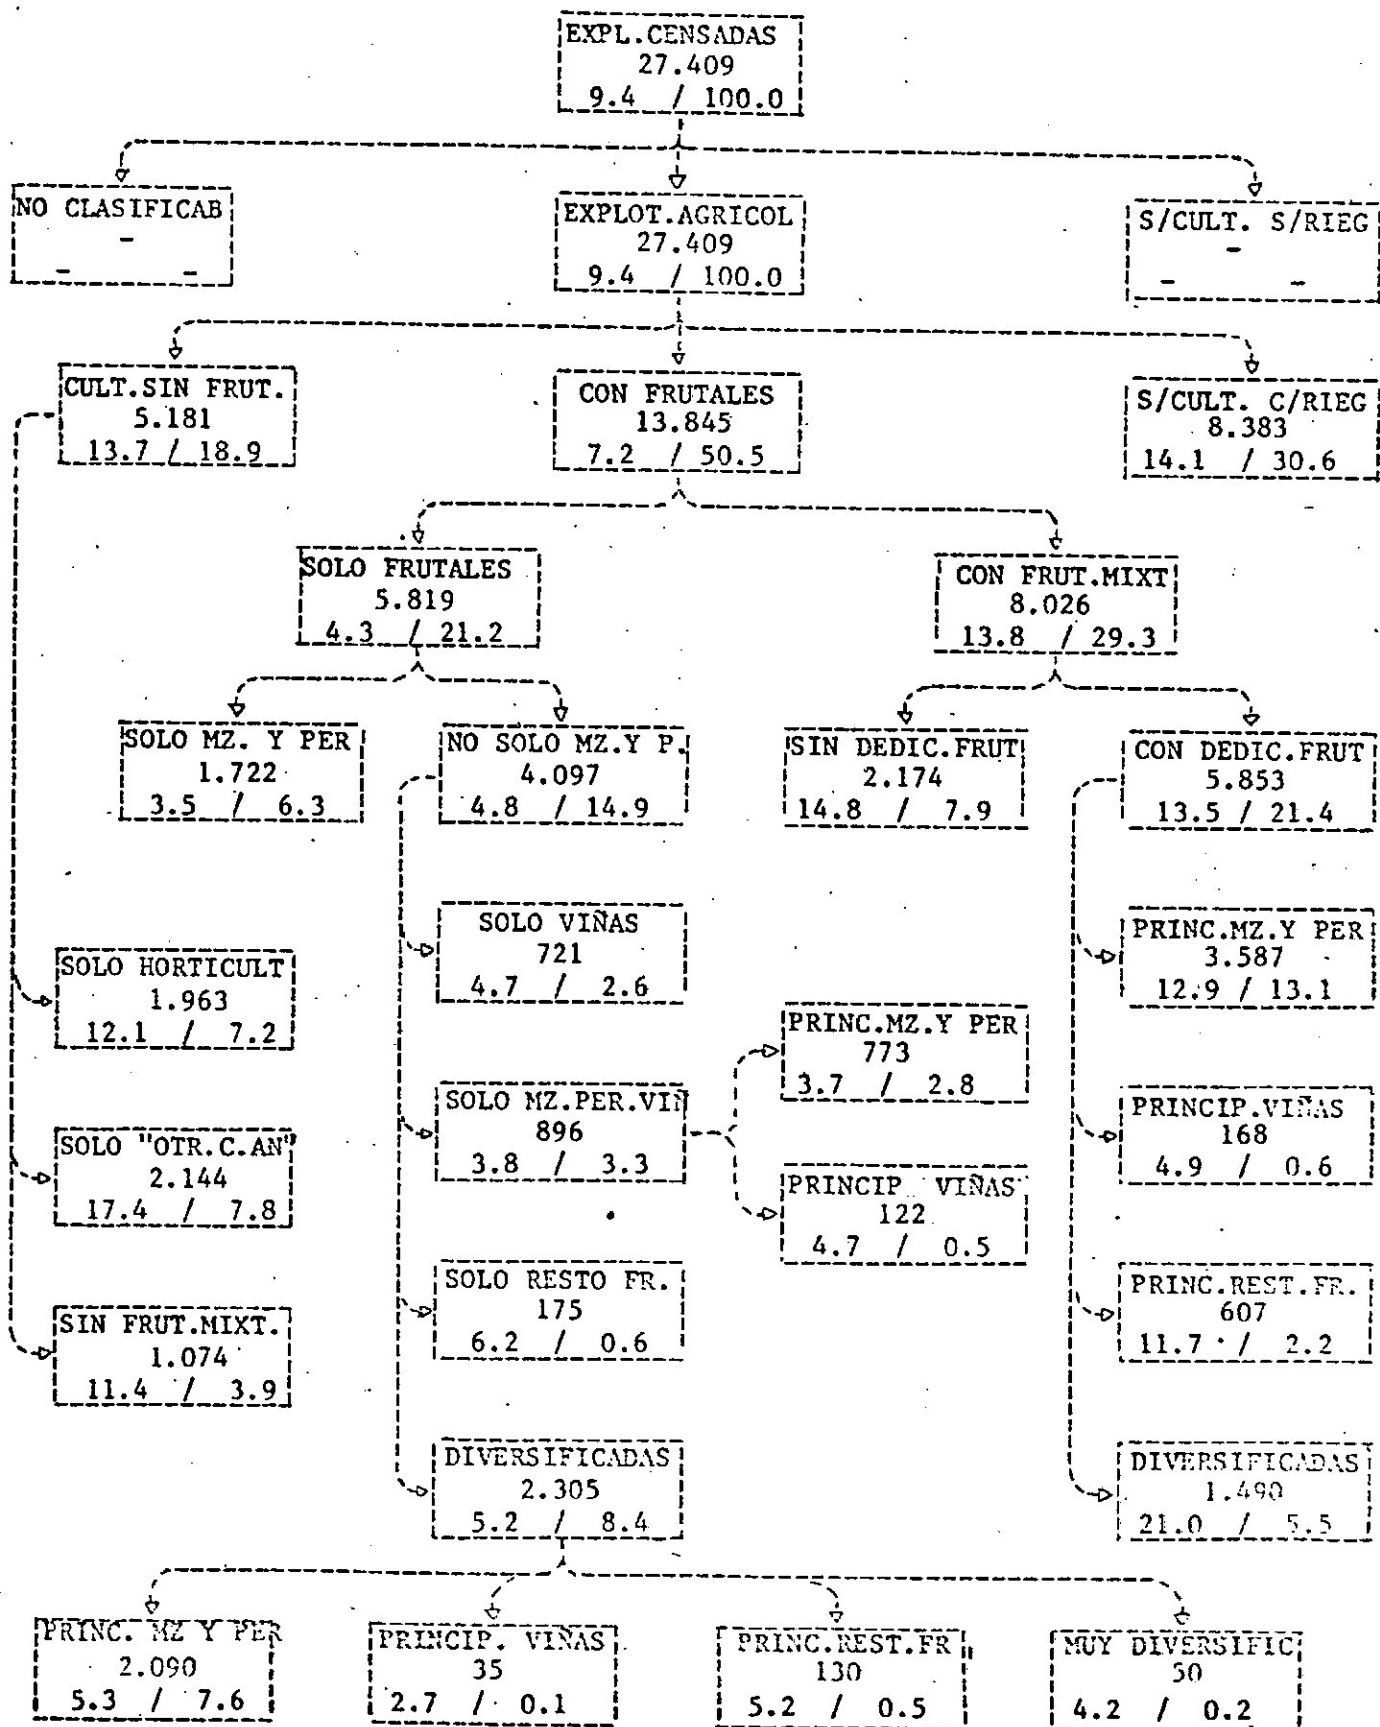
EXPL.CENSADAS
27.409
9.4 / 100.0

NO CLASIFICAB
-
- -

EXPLOT.AGRICOL
27.409
9.4 / 100.0

S/CULT. S/RIEG
-
- -

CULT.SIN FRUT.
5.181
13.7 / 18.9

CON FRUTALES
13.845
7.2 / 50.5

S/CULT. C/RIEG
8.383
14.1 / 30.6

SOLO FRUTALES
5.819
4.3 / 21.2

CON FRUT.MIXT
8.026
13.8 / 29.3

SOLO MZ. Y PER
1.722
3.5 / 6.3

NO SOLO MZ.Y P.
4.097
4.8 / 14.9

SIN DEDIC.FRUT
2.174
14.8 / 7.9

CON DEDIC.FRUT
5.853
13.5 / 21.4

SOLO VIÑAS
721
4.7 / 2.6

PRINC.MZ.Y PER
3.587
12.9 / 13.1

SOLO HORTICULT
1.963
12.1 / 7.2

PRINC.MZ.Y PER
773
3.7 / 2.8

SOLO MZ.PER.VIÑ
896
3.8 / 3.3

PRINCIP.VIÑAS
168
4.9 / 0.6

SOLO "OTR.C.AN"
2.144
17.4 / 7.8

PRINCIP VIÑAS
122
4.7 / 0.5

SOLO RESTO FR.
175
6.2 / 0.6

PRINC.REST.FR.
607
11.7 / 2.2

SIN FRUT.MIXT.
1.074
11.4 / 3.9

DIVERSIFICADAS
2.305
5.2 / 8.4

DIVERSIFICADAS
1.490
21.0 / 5.5

PRINC. MZ Y PER
2.090
5.3 / 7.6

PRINCIP. VIÑAS
35
2.7 / 0.1

PRINC.REST.FR
130
5.2 / 0.5

MUY DIVERSIFIC
50
4.2 / 0.2